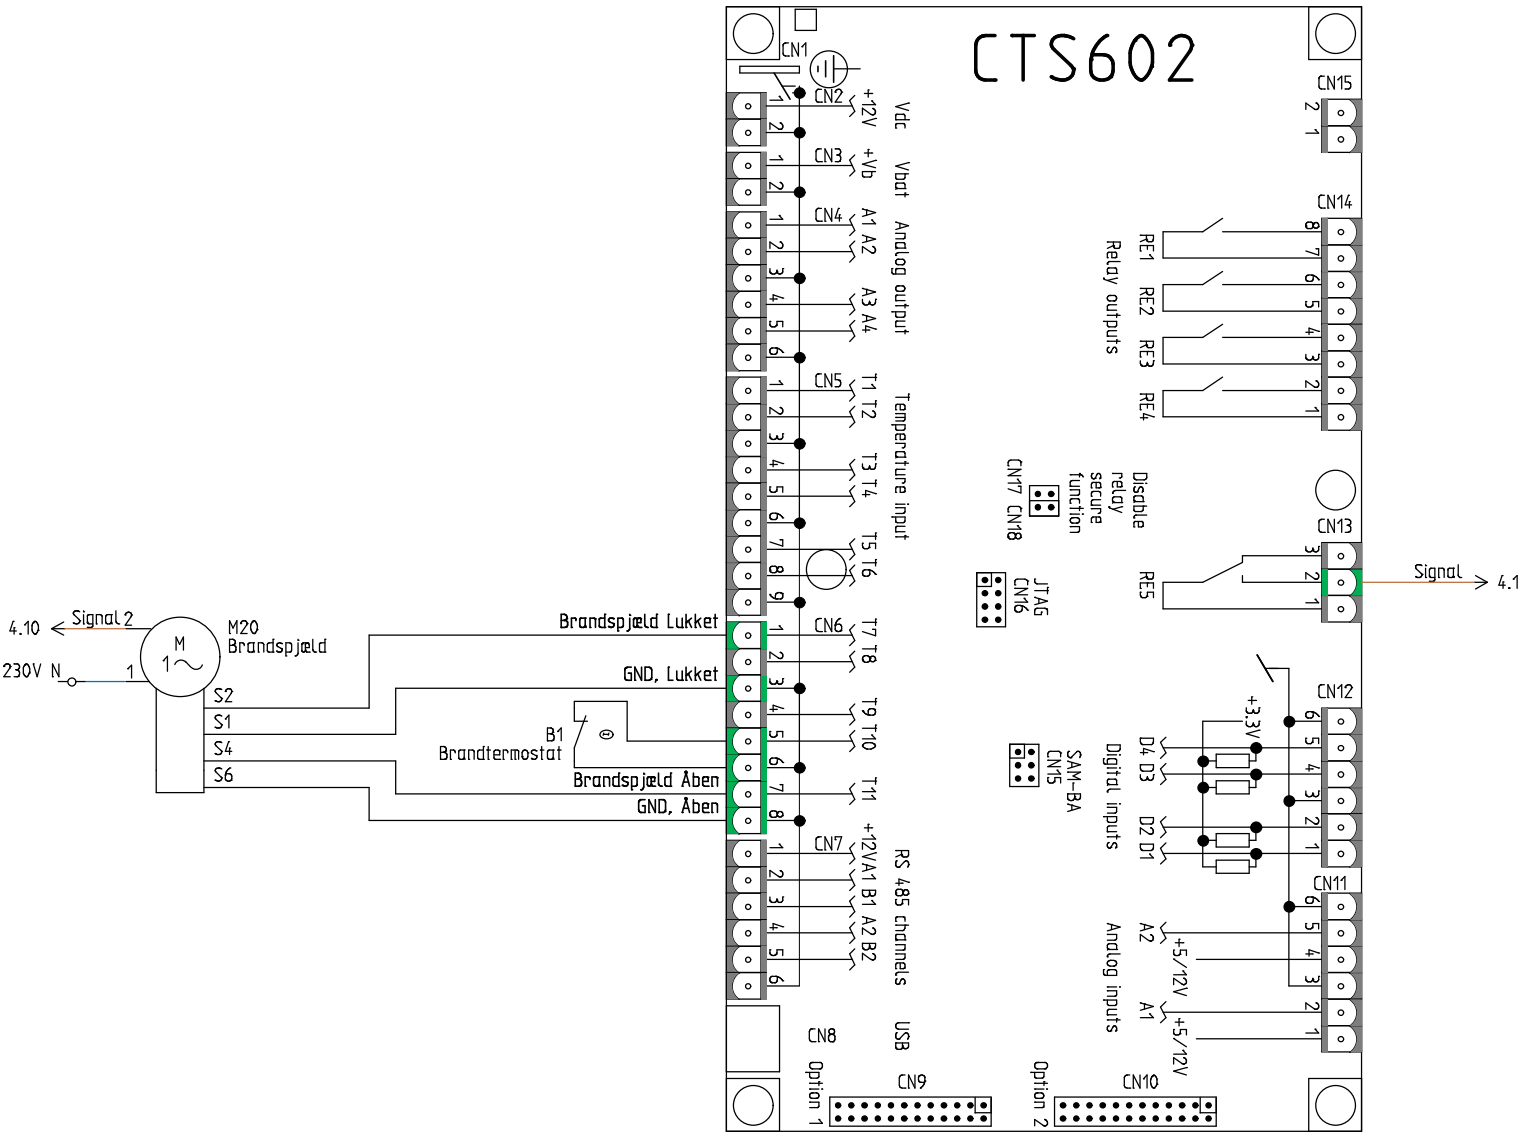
CTS602

CN1
CN2 +12V Vdc
1
2
CN3 +Vb Vbat
1
2
CN4 A1 A2 Analog output
1
2
3
A3 A4
4
5
6
CN5 T1 T2 Temperature input
1
2
3
T3 T4
4
5
6
T5 T6
7
8
9
CN6 T7 T8
1
2
T9 T10
3
4
5
T11
6
7
8
CN7 +12VA1 B1 A2 B2 RS 485 channels
1
2
3
4
5
6

CN8 USB
Option 1 CN9
Option 2 CN10

CN15
2
1

CN14
RE1 Relay outputs
8
7
RE2
6
5
RE3
4
3
RE4
2
1

Disable relay secure function
CN17 CN18

JTAG CN16

CN13
RE5
3
2
1
Signal 4.1

CN12
+3,3V
D4 D3 Digital inputs
6
5
4
3
D2 D1
2
1

SAM-BA CN15

CN11
A2 +5/12V Analog inputs
6
5
4
3
A1 +5/12V
2
1

4.10 Signal 2
M
1~
M20
Brandspjæld
230V N 1
S2
S1
S4
S6
B1
Brandtermostat
Brandspjæld Lukket
GND, Lukket
Brandspjæld Åben
GND, Åben